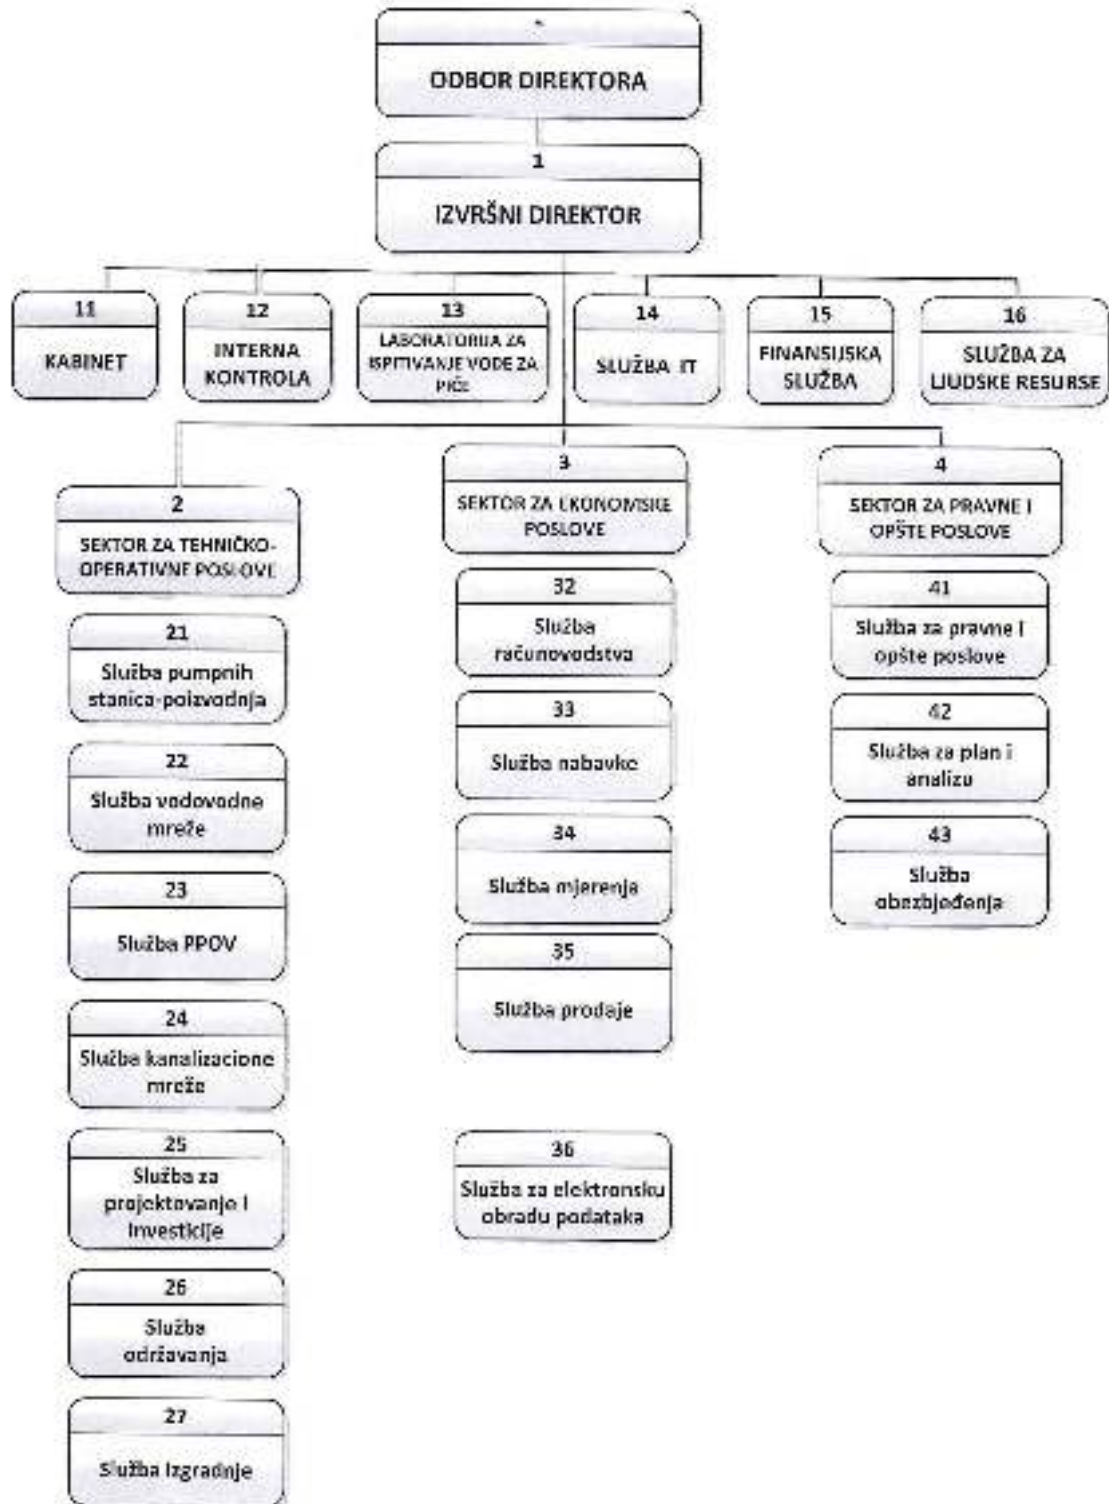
ODBOR DIREKTORA

1
IZVRŠNI DIREKTOR

11
KABINET

12
INTERNA KONTROLA

13
LABORATORIJA ZA ISPITIVANJE VODE ZA PIĆE

14
SLUŽBA IT

15
FINANSIJSKA SLUŽBA

16
SLUŽBA ZA LJUDSKE RESURSE

2
SEKTOR ZA TEHNIČKO-OPERATIVNE POSLOVE

21
Služba pumpnih stanica-poizvodnja

22
Služba vodovodne mreže

23
Služba PPOV

24
Služba kanalizacione mreže

25
Služba za projektovanje i investicije

26
Služba održavanja

27
Služba izgradnje

3
SEKTOR ZA EKONOMSKE POSLOVE

32
Služba računovodstva

33
Služba nabavke

34
Služba mjerenja

35
Služba prodaje

36
Služba za elektronsku obradu podataka

4
SEKTOR ZA PRAVNE I OPŠTE POSLOVE

41
Služba za pravne i opšte poslove

42
Služba za plan i analizu

43
Služba obezbjeđenja